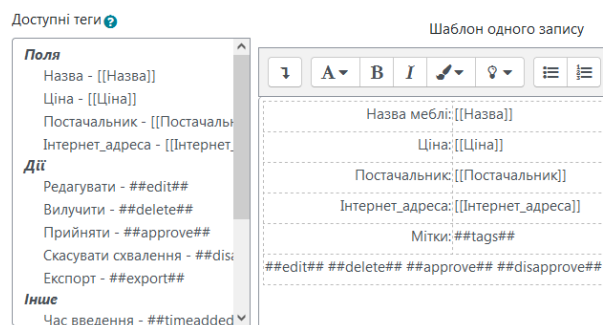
Доступні теги

Поля
Назва - [[Назва]]
Ціна - [[Ціна]]
Постачальник - [[Постачальн
Інтернет_адреса - [[Інтернет_
Дії
Редагувати - ##edit##
Вилучити - ##delete##
Прийняти - ##approve##
Скасувати схвалення - ##disa
Експорт - ##export##
Інше
Час введення - ##timeadded

Шаблон одного запису

A B I

| Назва меблі: | [[Назва]] |
|---|---|
| Ціна: | [[Ціна]] |
| Постачальник: | [[Постачальник]] |
| Інтернет_адреса: | [[Інтернет_адреса]] |
| Мітки: | ##tags## |

##edit## ##delete## ##approve## ##disapprove##